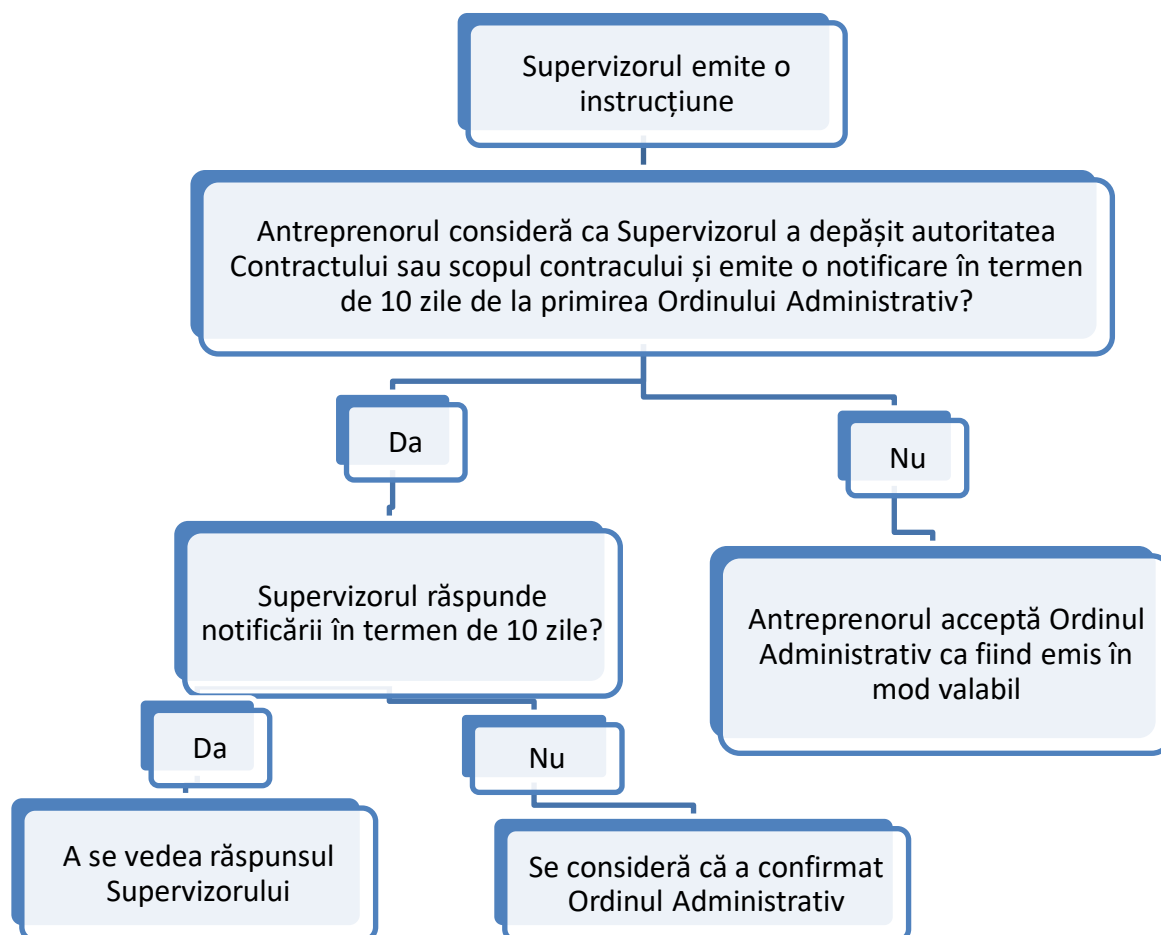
Supervizorul emite o instrucțiune

Antreprenorul consideră ca Supervizorul a depășit autoritatea Contractului sau scopul contracului și emite o notificare în termen de 10 zile de la primirea Ordinului Administrativ?

Da

Nu

Supervizorul răspunde notificării în termen de 10 zile?

Antreprenorul acceptă Ordinul Administrativ ca fiind emis în mod valabil

Da

Nu

A se vedea răspunsul Supervizorului

Se consideră că a confirmat Ordinul Administrativ